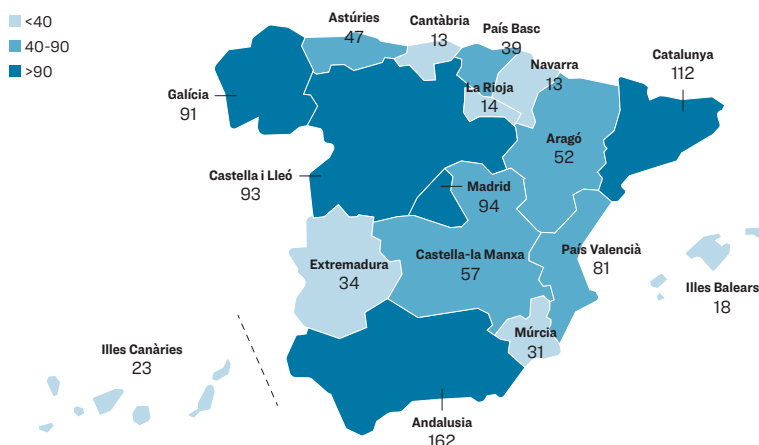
<40
40-90
>90

Astúries
47

Cantàbria
13

País Basc
39

Navarra
13

Catalunya
112

Galícia
91

La Rioja
14

Aragó
52

Castella i Lleó
93

Madrid
94

País Valencià
81

Extremadura
34

Castella-la Manxa
57

Illes Balears
18

Illes Canàries
23

Múrcia
31

Andalusia
162